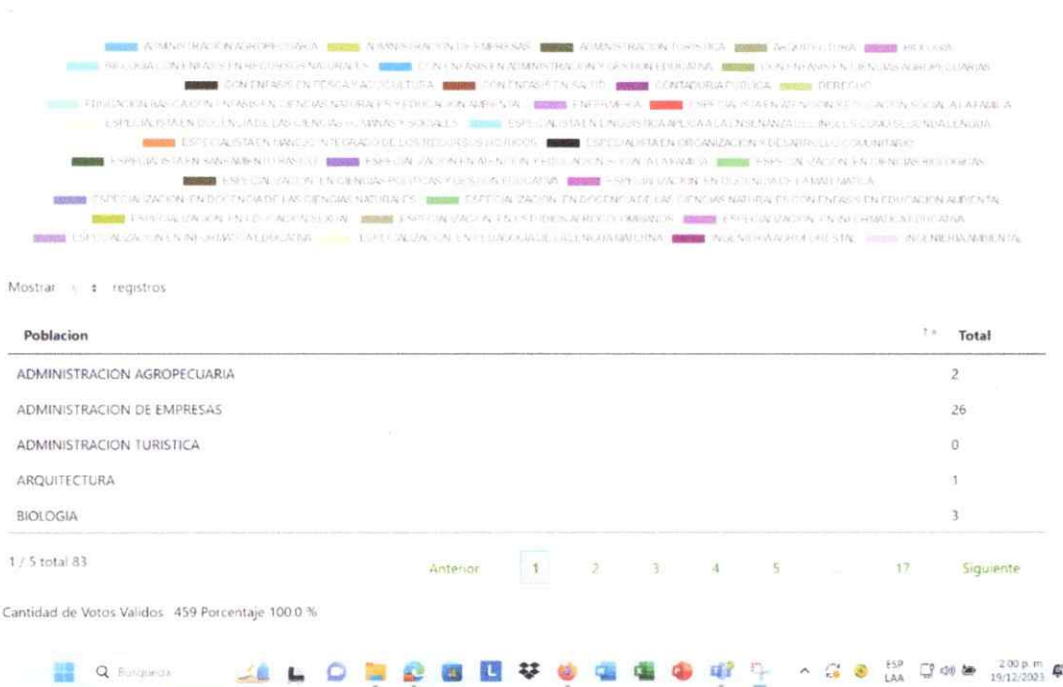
ADMINISTRACION AGROPECUARIA ADMINISTRACION DE EMPRESAS ADMINISTRACION TURISTICA ARQUITECTURA BIOLOGIA
BIOLOGIA CON ENFASIS EN RECURSOS NATURALES CON ENFASIS EN ADMINISTRACION Y GESTION EDUCATIVA CON ENFASIS EN CIENCIAS AGROPECUARIAS
CON ENFASIS EN PESCA Y ACUICULTURA CON ENFASIS EN SALUD CONTADURIA PUBLICA DERECHO
EDUCACION BASICA CON ENFASIS EN CIENCIAS NATURALES Y EDUCACION AMBIENTAL ENFERMERIA ESPECIALISTA EN ATENCION EN EDUCACION SOCIAL A LA FAMILIA
ESPECIALISTA EN DOCENCIA DE LAS CIENCIAS HUMANAS Y SOCIALES ESPECIALISTA EN LINGUISTICA APLICADA A LA ENSEÑANZA DEL INGLES COMO SEGUNDA LENGUA
ESPECIALISTA EN MANEJO INTEGRADO DE LOS RECURSOS HIDRICOS ESPECIALISTA EN ORGANIZACION Y DESARROLLO COMUNITARIO
ESPECIALISTA EN SANEAMIENTO BASICO ESPECIALIZACION EN ATENCION Y EDUCACION SOCIAL A LA FAMILIA ESPECIALIZACION EN CIENCIAS BIOLOGICAS
ESPECIALIZACION EN CIENCIAS POLITICAS Y GESTION EDUCATIVA ESPECIALIZACION EN DOCENCIA DE LA MATEMATICA
ESPECIALIZACION EN DOCENCIA DE LAS CIENCIAS NATURALES ESPECIALIZACION EN DOCENCIA DE LAS CIENCIAS NATURALES CON ENFASIS EN EDUCACION AMBIENTAL
ESPECIALIZACION EN EDUCACION SEXUAL ESPECIALIZACION EN ESTUDIOS AFROCOLOMBIANOS ESPECIALIZACION EN INFORMATICA EDUCATIVA
ESPECIALIZACION EN INFORMATICA EDUCATIVA ESPECIALIZACION EN PEDAGOGIA DE LA LENGUA MATERNA INGENIERIA AGROFORESTAL INGENIERIA AMBIENTAL

Mostrar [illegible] registros

| Poblacion | Total |
|---|---|
| ADMINISTRACION AGROPECUARIA | 2 |
| ADMINISTRACION DE EMPRESAS | 26 |
| ADMINISTRACION TURISTICA | 0 |
| ARQUITECTURA | 1 |
| BIOLOGIA | 3 |

1 / 5 total 83

Anterior 1 2 3 4 5 ... 17 Siguiente

Cantidad de Votos Validos 459 Porcentaje 100.0 %

Búsqueda ESP LAA 2:00 p. m. 19/12/2023